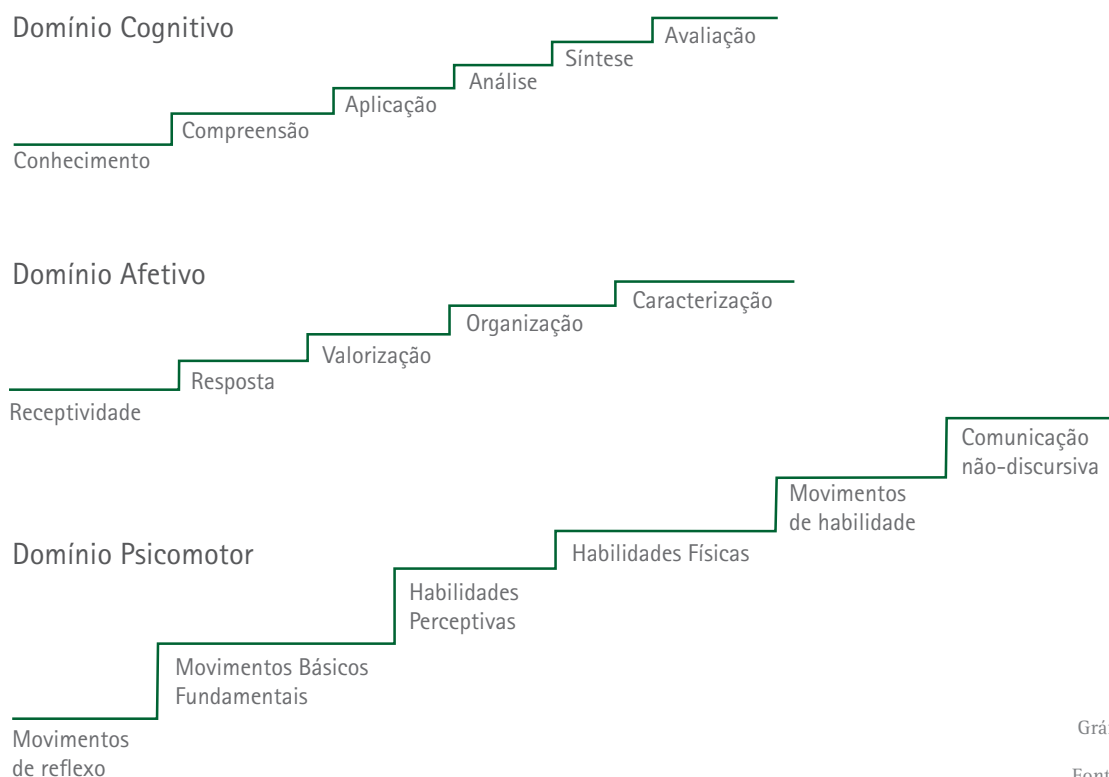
Domínio Cognitivo

Conhecimento
Compreensão
Aplicação
Análise
Síntese
Avaliação

Domínio Afetivo

Receptividade
Resposta
Valorização
Organização
Caracterização

Domínio Psicomotor

Movimentos de reflexo
Movimentos Básicos Fundamentais
Habilidades Perceptivas
Habilidades Físicas
Movimentos de habilidade
Comunicação não-discursiva

Grá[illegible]

Font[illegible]